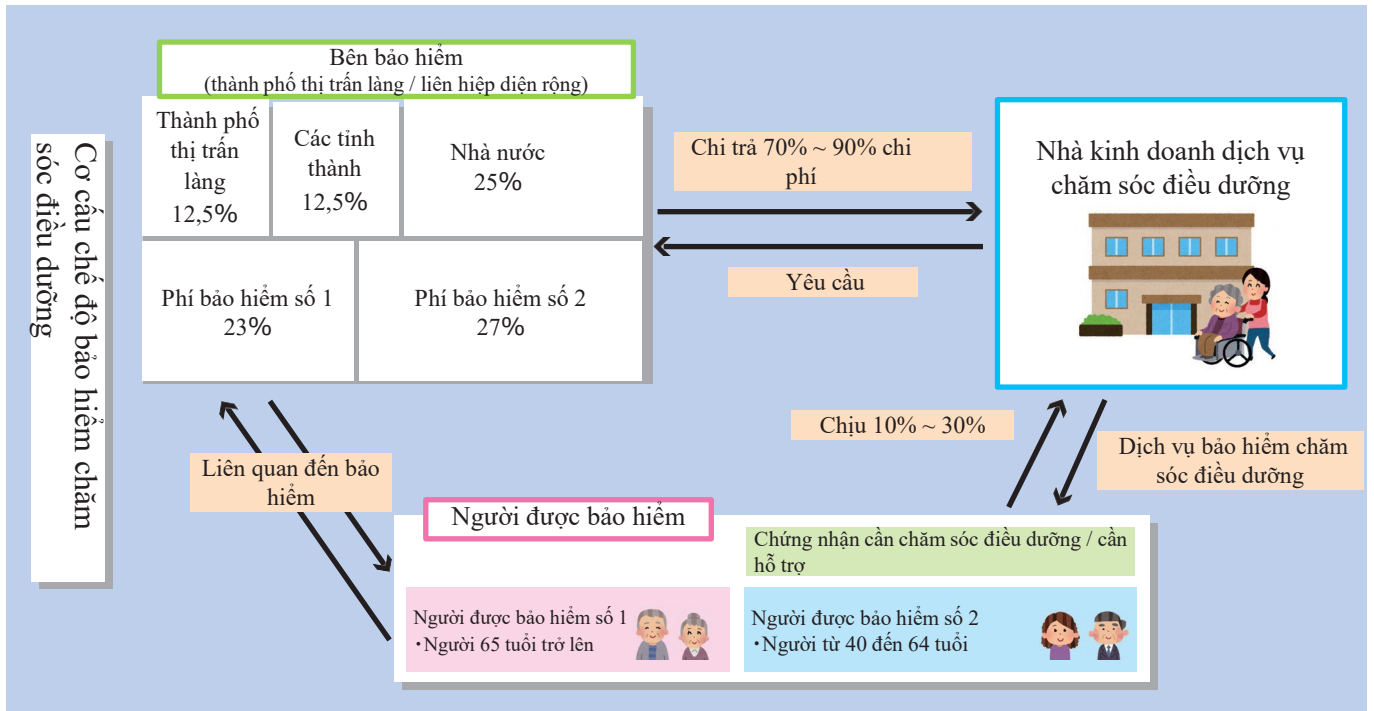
Cơ cấu chế độ bảo hiểm chăm sóc điều dưỡng

Bên bảo hiểm
(thành phố thị trấn làng / liên hiệp diện rộng)

| Thành phố thị trấn làng 12,5% | Các tỉnh thành 12,5% | Nhà nước 25% |
|---|---|---|
| Phí bảo hiểm số 1 23% | Phí bảo hiểm số 2 27% | |

Chi trả 70% ~ 90% chi phí

Yêu cầu

Nhà kinh doanh dịch vụ chăm sóc điều dưỡng

Chịu 10% ~ 30%

Dịch vụ bảo hiểm chăm sóc điều dưỡng

Liên quan đến bảo hiểm

Người được bảo hiểm

Chứng nhận cần chăm sóc điều dưỡng / cần hỗ trợ

Người được bảo hiểm số 1
・Người 65 tuổi trở lên

Người được bảo hiểm số 2
・Người từ 40 đến 64 tuổi